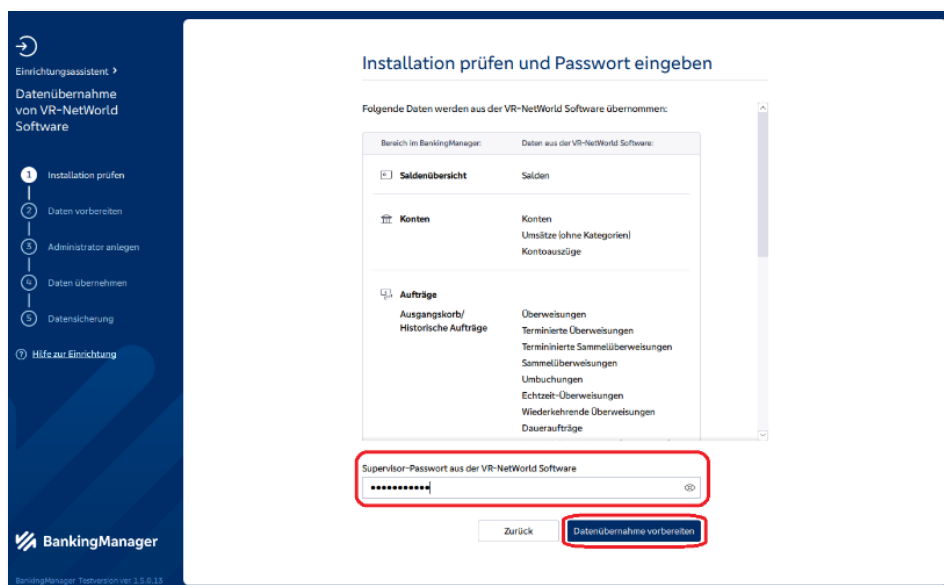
Einrichtungsassistent >

Datenübernahme von VR-NetWorld Software

1 Installation prüfen

2 Daten vorbereiten

3 Administrator anlegen

4 Daten übernehmen

5 Datensicherung

Hilfe zur Einrichtung

BankingManager

BankingManager Testversion ver. 1.5.0.13

Installation prüfen und Passwort eingeben

Folgende Daten werden aus der VR-NetWorld Software übernommen:

| Bereich im BankingManager: | Daten aus der VR-NetWorld Software: |
|---|---|
| Saldenübersicht | Salden |
| Konten | Konten<br>Umsätze (ohne Kategorien)<br>Kontoauszüge |
| Aufträge<br>Ausgangskorb/<br>Historische Aufträge | Überweisungen<br>Terminierte Überweisungen<br>Termininierte Sammelüberweisungen<br>Sammelüberweisungen<br>Umbuchungen<br>Echtzeit-Überweisungen<br>Wiederkehrende Überweisungen<br>Daueraufträge |

Supervisor-Passwort aus der VR-NetWorld Software

•••••••••••

Zurück

Datenübernahme vorbereiten